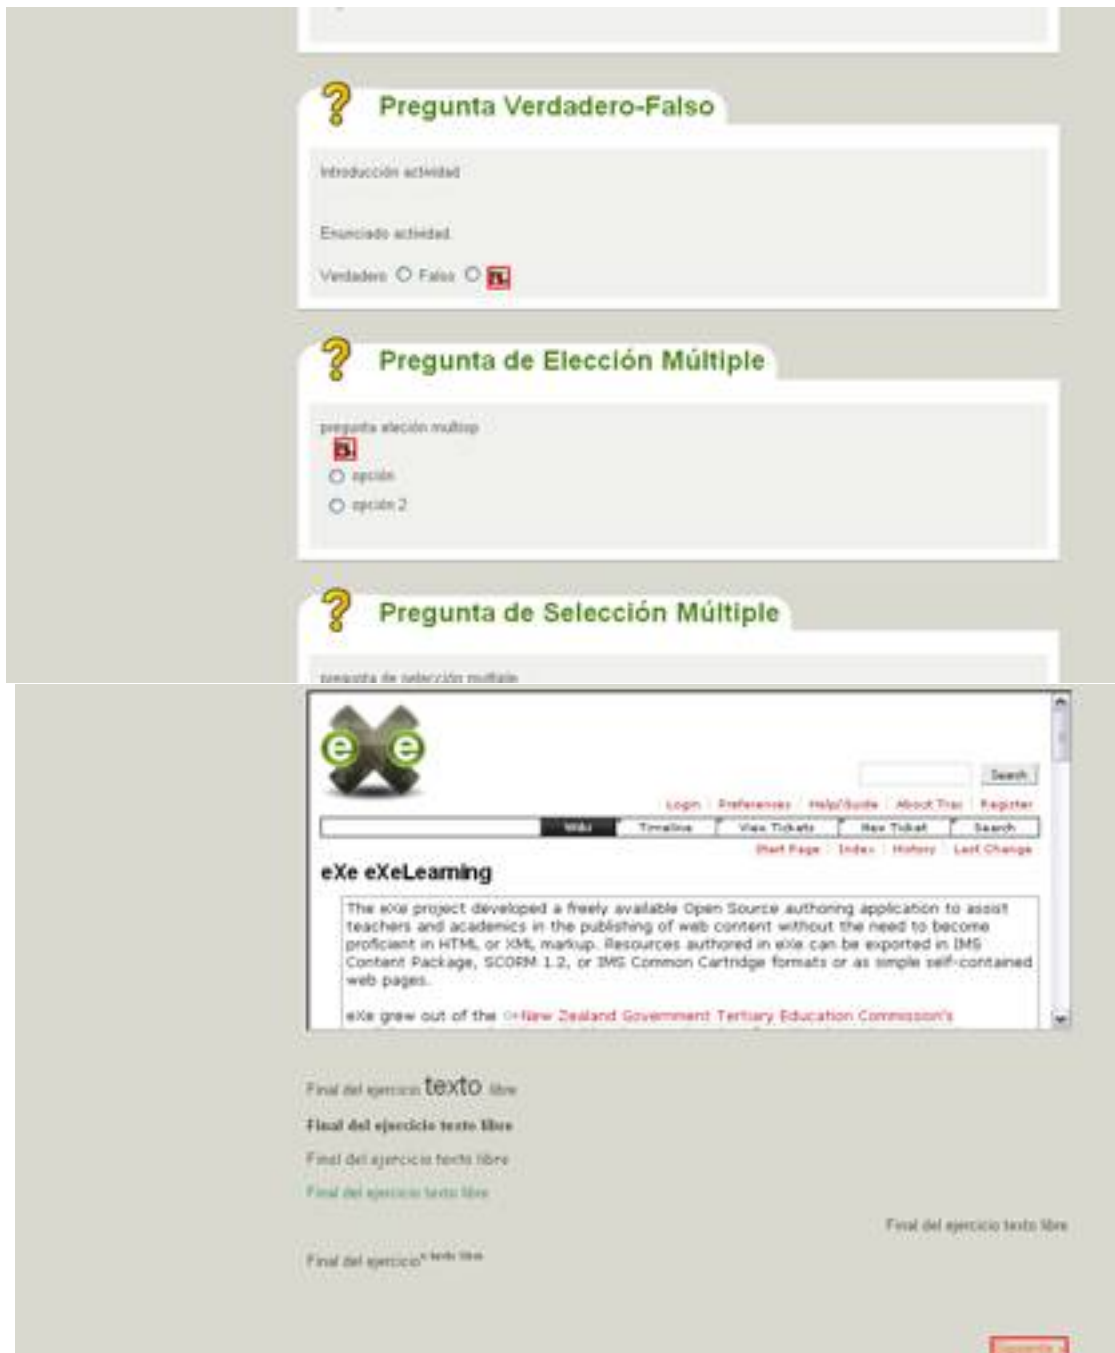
Pregunta Verdadero-Falso

Introducción actividad

Enunciado actividad

Verdadero Falso

Pregunta de Elección Múltiple

pregunta elección multiop

opción

opción 2

Pregunta de Selección Múltiple

pregunta de selección multiple

Search

Login | Preferences | Help/Guide | About Trac | Register

Wiki | Timeline | View Tickets | New Ticket | Search

Start Page | Index | History | Last Change

eXe eXeLearning

The eXe project developed a freely available Open Source authoring application to assist teachers and academics in the publishing of web content without the need to become proficient in HTML or XML markup. Resources authored in eXe can be exported in IMS Content Package, SCORM 1.2, or IMS Common Cartridge formats or as simple self-contained web pages.

eXe grew out of the New Zealand Government Tertiary Education Commission's

Final del ejercicio texto libre

Final del ejercicio texto libre

Final del ejercicio texto libre

Final del ejercicio texto libre

Final del ejercicio texto libre

Final del ejercicio$^{texto\ libre}$

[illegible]